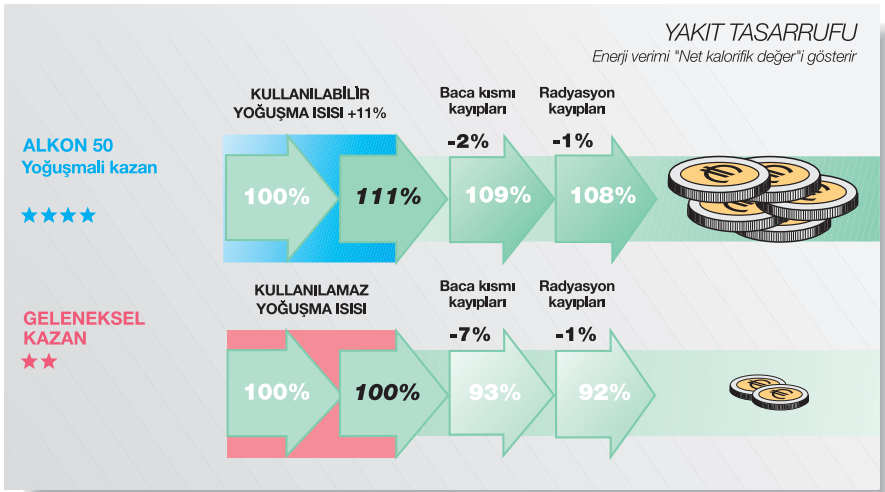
YAKIT TASARRUFU
Enerji verimi "Net kalorifik değer"i gösterir

ALKON 50
Yoğuşmali kazan
★★★★

KULLANILABİLİR YOĞUŞMA ISISI +11%

Baca kısmı kayıpları
-2%

Radyasyon kayıpları
-1%

100%
111%
109%
108%

GELENEKSEL KAZAN
★★

KULLANILAMAZ YOĞUŞMA ISISI

Baca kısmı kayıpları
-7%

Radyasyon kayıpları
-1%

100%
100%
93%
92%